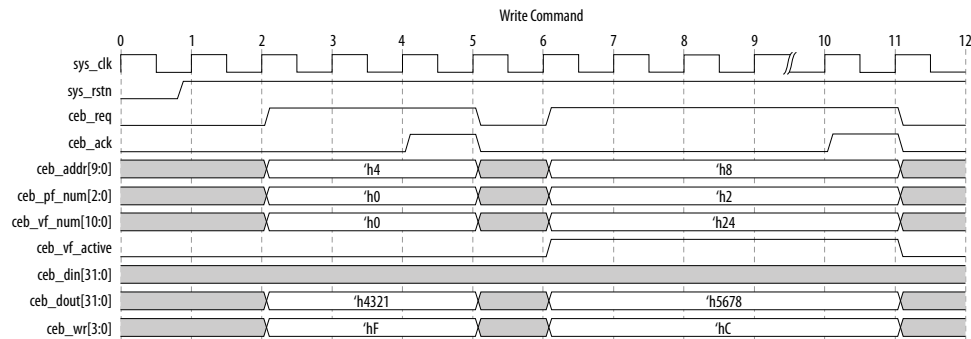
Write Command

0 1 2 3 4 5 6 7 8 9 10 11 12

sys_clk
sys_rstn
ceb_req
ceb_ack
ceb_addr[9:0] 'h4 'h8
ceb_pf_num[2:0] 'h0 'h2
ceb_vf_num[10:0] 'h0 'h24
ceb_vf_active
ceb_din[31:0]
ceb_dout[31:0] 'h4321 'h5678
ceb_wr[3:0] 'hF 'hC